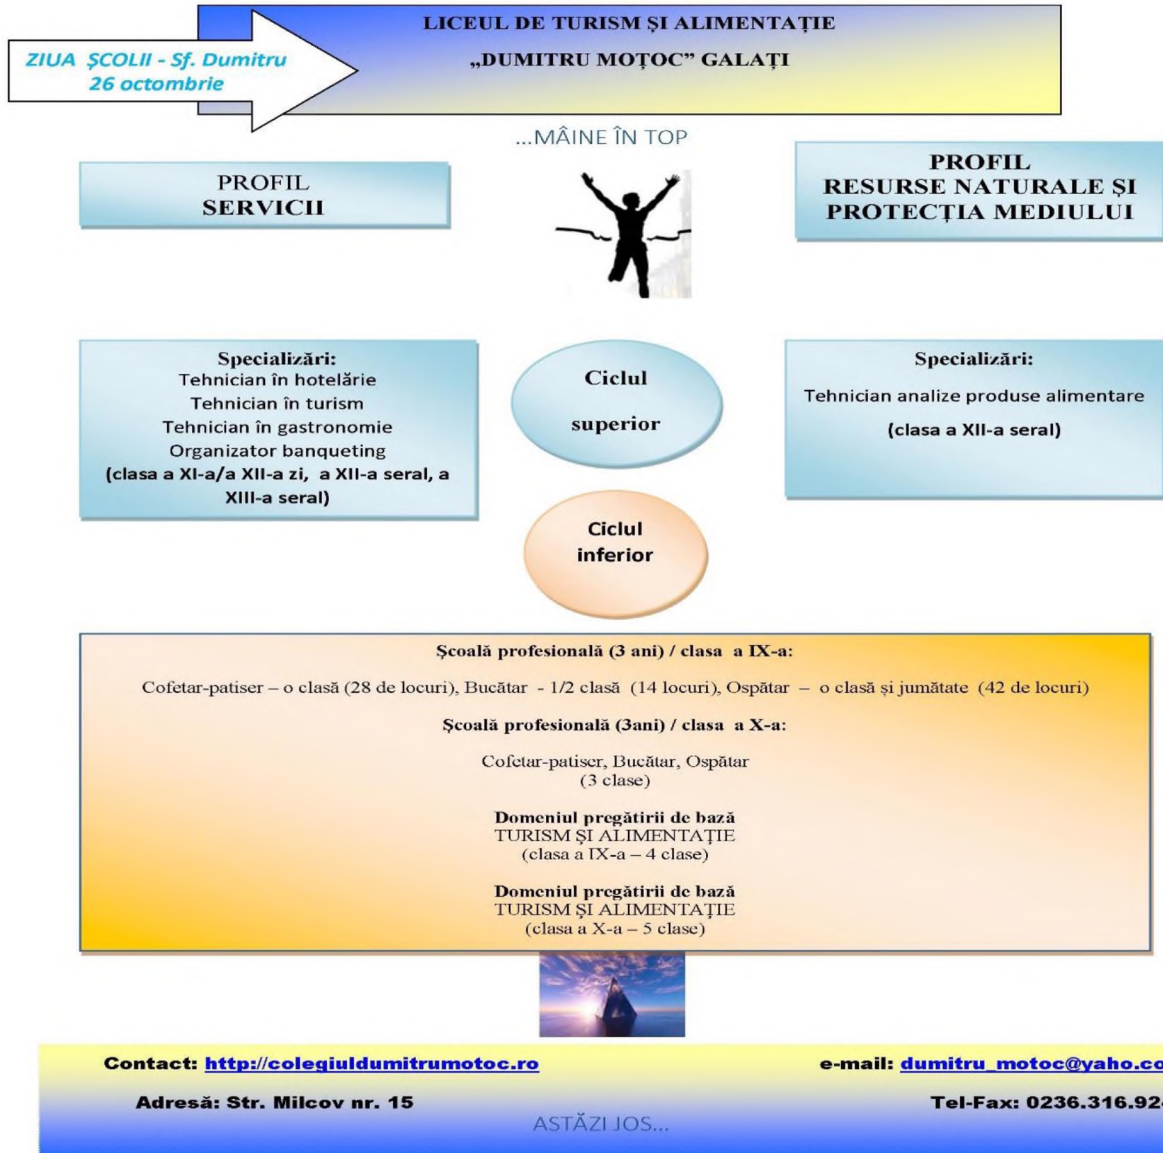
ZIUA ŞCOLII - Sf. Dumitru
26 octombrie

LICEUL DE TURISM ŞI ALIMENTAŢIE
„DUMITRU MOŢOC" GALAŢI

...MÂINE ÎN TOP

PROFIL
SERVICII

PROFIL
RESURSE NATURALE ŞI PROTECŢIA MEDIULUI

Specializări:
Tehnician în hotelărie
Tehnician în turism
Tehnician în gastronomie
Organizator banqueting
(clasa a XI-a/a XII-a zi, a XII-a seral, a XIII-a seral)

Ciclul
superior

Specializări:
Tehnician analize produse alimentare
(clasa a XII-a seral)

Ciclul
inferior

Şcoală profesională (3 ani) / clasa a IX-a:

Cofetar-patiser – o clasă (28 de locuri), Bucătar - 1/2 clasă (14 locuri), Ospătar – o clasă şi jumătate (42 de locuri)

Şcoală profesională (3ani) / clasa a X-a:

Cofetar-patiser, Bucătar, Ospătar
(3 clase)

Domeniul pregătirii de bază
TURISM ŞI ALIMENTAŢIE
(clasa a IX-a – 4 clase)

Domeniul pregătirii de bază
TURISM ŞI ALIMENTAŢIE
(clasa a X-a – 5 clase)

Contact: http://colegiuldumitrumotoc.ro

e-mail: dumitru_motoc@yaho.c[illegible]

Adresă: Str. Milcov nr. 15

Tel-Fax: 0236.316.92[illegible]

ASTĂZI JOS...